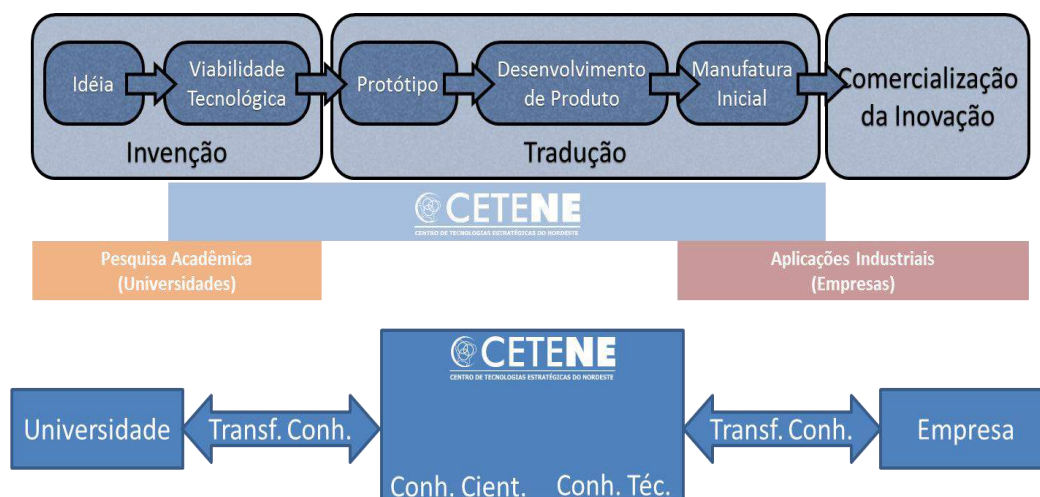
Idéia

Viabilidade Tecnológica

Invenção

Protótipo

Desenvolvimento de Produto

Manufatura Inicial

Tradução

Comercialização da Inovação

CETENE
CENTRO DE TECNOLOGIAS ESTRATÉGICAS DO NORDESTE

Pesquisa Acadêmica (Universidades)

Aplicações Industriais (Empresas)

CETENE
CENTRO DE TECNOLOGIAS ESTRATÉGICAS DO NORDESTE

Universidade

Transf. Conh.

Transf. Conh.

Empresa

Conh. Cient.

Conh. Téc.